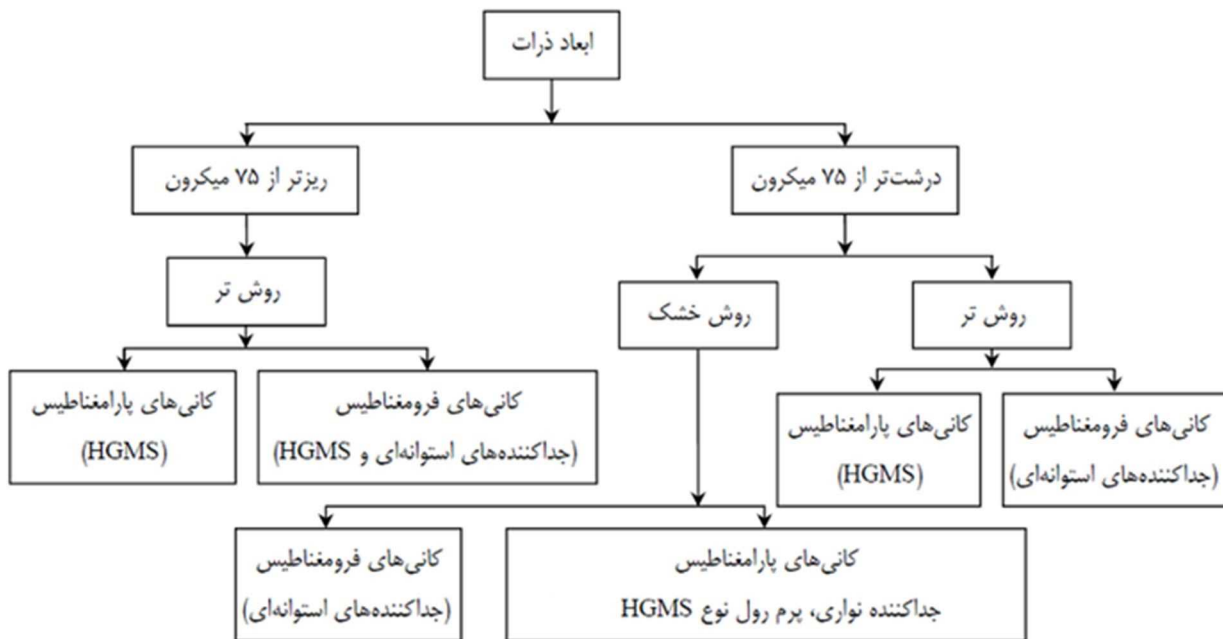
ابعاد ذرات

درشت‌تر از ۷۵ میکرون

ریزتر از ۷۵ میکرون

روش تر

روش خشک

روش تر

کانی‌های فرومغناطیس (جداکننده‌های استوانه‌ای)

کانی‌های پارامغناطیس (HGMS)

کانی‌های فرومغناطیس (جداکننده‌های استوانه‌ای و HGMS)

کانی‌های پارامغناطیس (HGMS)

کانی‌های پارامغناطیس جداکننده نواری، پرم رول نوع HGMS

کانی‌های فرومغناطیس (جداکننده‌های استوانه‌ای)